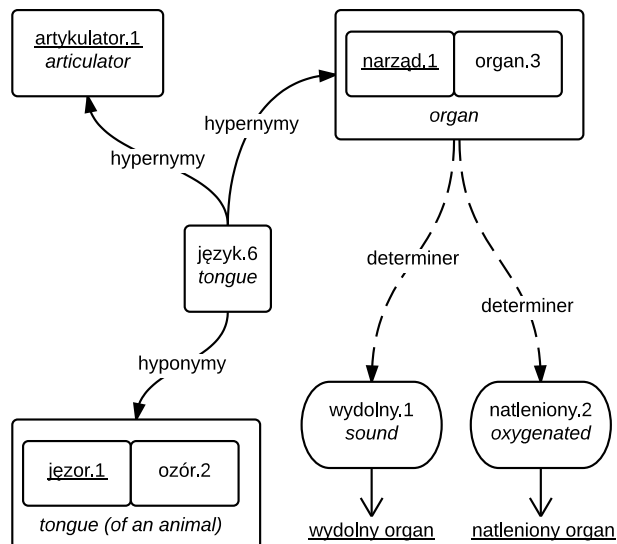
artykulator.1
articulator

narząd.1
organ.3
organ

hypernymy

hypernymy

język.6
tongue

determiner

determiner

hyponymy

jęzor.1
ozór.2
tongue (of an animal)

wydolny.1
sound

natleniony.2
oxygenated

wydolny organ

natleniony organ